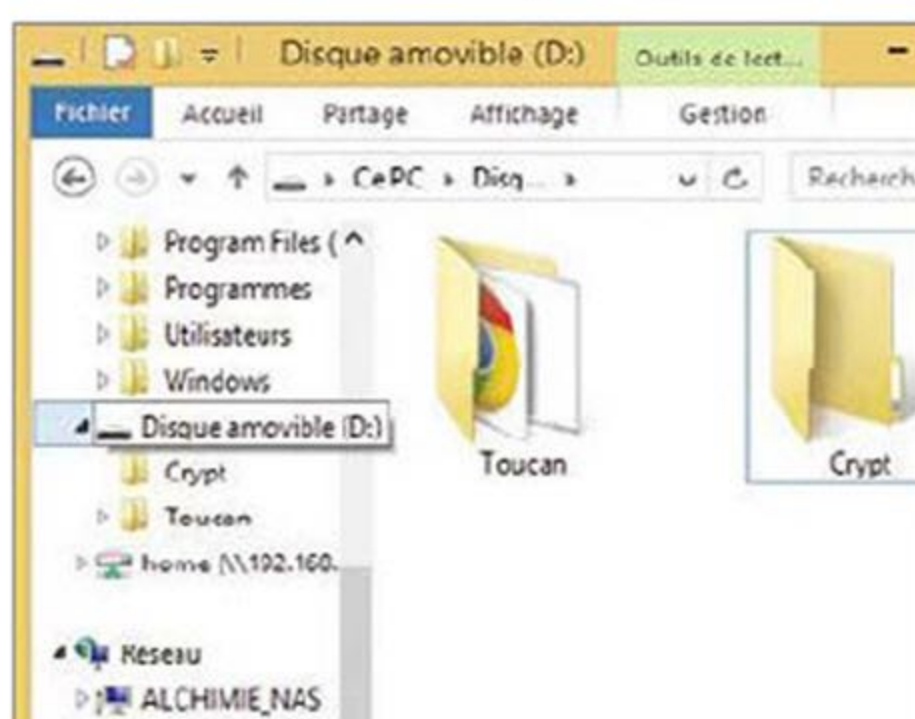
Disque amovible (D:)
Outils de lect...
Fichier
Accueil
Partage
Affichage
Gestion
CePC › Disq... ›
Recherch
Program Files (
Programmes
Utilisateurs
Windows
Disque amovible (D:)
Crypt
Toucan
home (\\192.168.
Réseau
ALCHIMIE_NAS
Toucan
Crypt